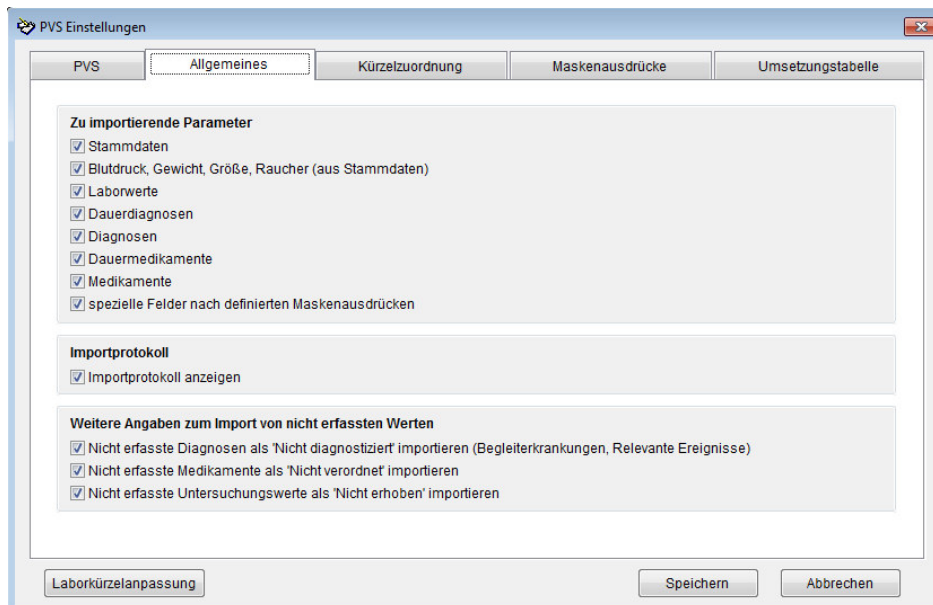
PVS Einstellungen

PVS | Allgemeines | Kürzelzuordnung | Maskenausdrücke | Umsetzungstabelle

Zu importierende Parameter
Stammdaten
Blutdruck, Gewicht, Größe, Raucher (aus Stammdaten)
Laborwerte
Dauerdiagnosen
Diagnosen
Dauermedikamente
Medikamente
spezielle Felder nach definierten Maskenausdrücken

Importprotokoll
Importprotokoll anzeigen

Weitere Angaben zum Import von nicht erfassten Werten
Nicht erfasste Diagnosen als 'Nicht diagnostiziert' importieren (Begleiterkrankungen, Relevante Ereignisse)
Nicht erfasste Medikamente als 'Nicht verordnet' importieren
Nicht erfasste Untersuchungswerte als 'Nicht erhoben' importieren

Laborkürzelanpassung
Speichern
Abbrechen